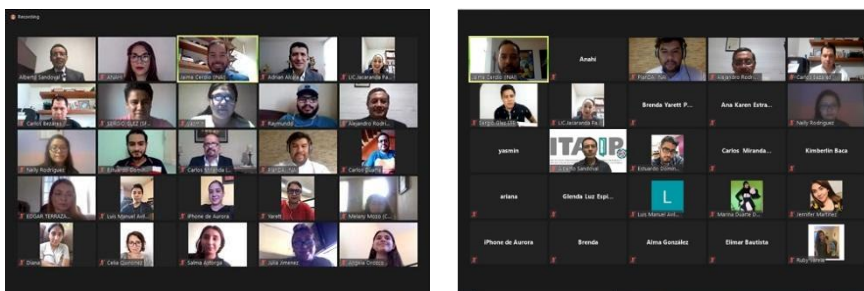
Recording

Alberto Sandoval
Anahí
Jaime Cerdio (INAI)
Adrian Alcala
LIC.Jacaranda Pa...

Carlos Bazaes
SERGIO DÍAZ (IT...
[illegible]
Raymundo
Alejandro Rodri...

Naily Rodriguez
Eduardo Domin...
Carlos Miranda (...
FLOR DE...
Carlos Duarte

EDGAR TERRAZA...
Luis Manuel Avil...
iPhone de Aurora
Yarett
Melany Mozo (C...

Diana
Celia Gonzalez
Salma Astorga
Julia Jimenez
Virginia Ontiver...

Jaime Cerdio (INAI)
Anahi
FLOR DE...
Alejandro Rodri...
Carlos Bazaes

SERGIO DÍAZ (IT)
LIC.Jacaranda Pa...
Brenda Yarett P...
Ana Karen Estra...
Naily Rodriguez

yasmin
ITAIP
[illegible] Sandoval
Eduardo Domin...
Carlos Miranda...
Kimberlin Baca

ariana
Glenda Luz Espi...
L
Luis Manuel Avil...
Marina Duarte D...
Jennifer Martinez

iPhone de Aurora
Brenda
Alma Gonzalez
Elimar Bautista
Ruby Yanez